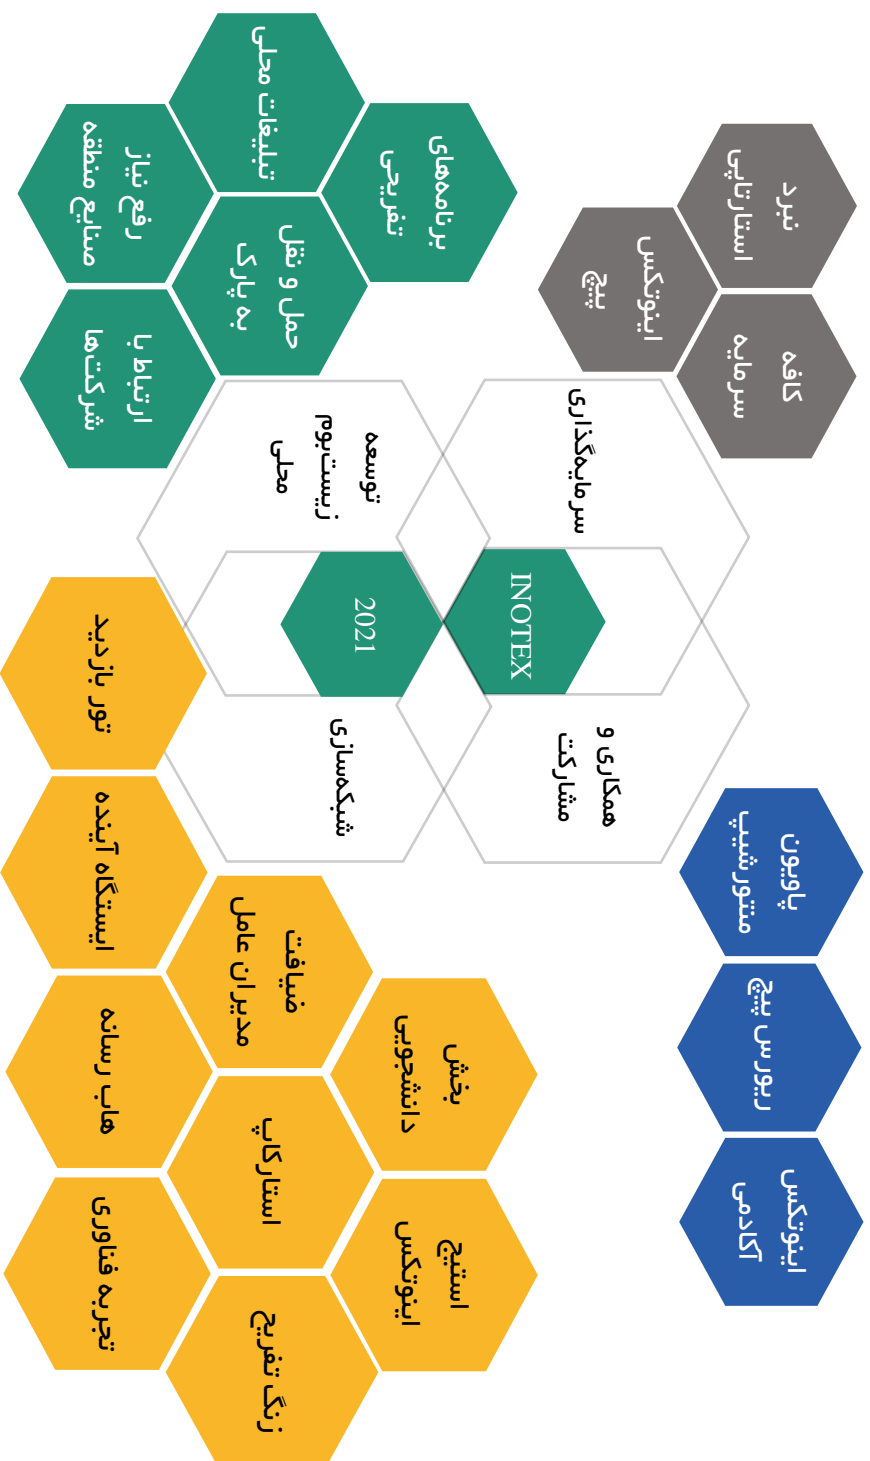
تبلیغات محلی

برنامه‌های تفریحی

رفع نیاز صنایع منطقه

حمل و نقل به پارک

ارتباط با شرکت‌ها

نبرد استارتاپی

اینوتکس پیچ

کافه سرمایه

توسعه زیست‌بوم محلی

سرمایه‌گذاری

2021

INOTEX

شبکه‌سازی

همکاری و مشارکت

تور بازدید

ایستگاه آینده

ضیافت مدیران عامل

بخش دانشجویی

هاب رسانه

استارکاپ

استیج اینوتکس

تجربه فناوری

زنگ تفریح

پاویون منتورشیپ

ریورس پیچ

اینوتکس آکادمی